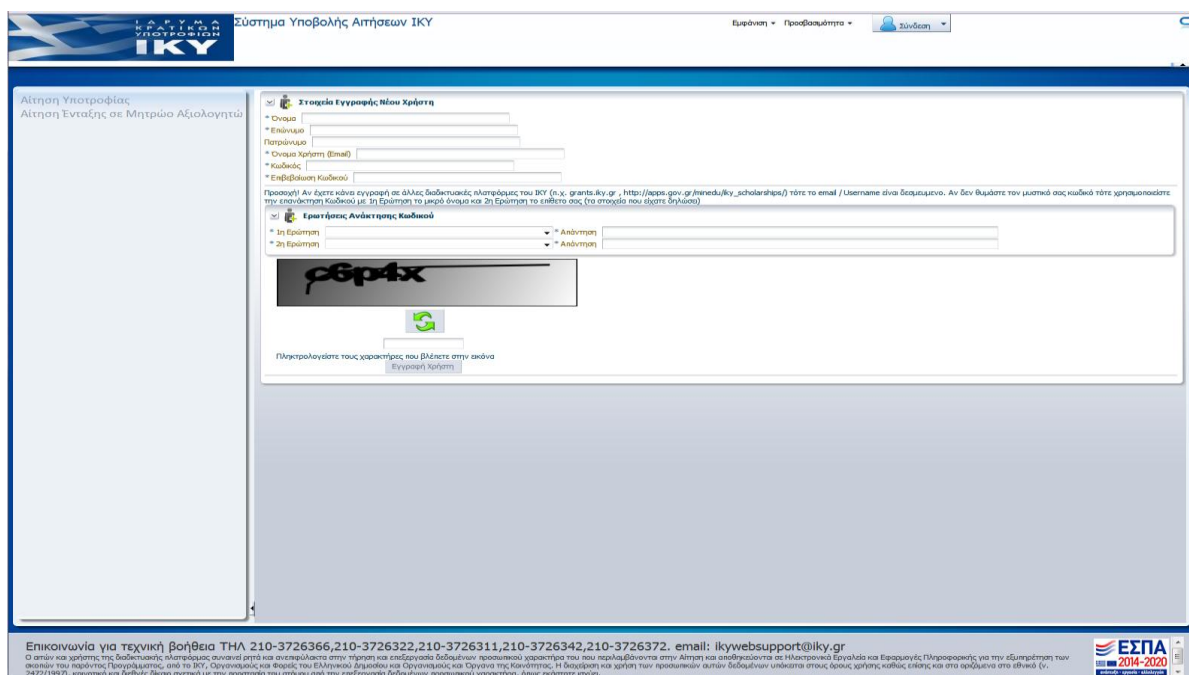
ΙΔΡΥΜΑ ΚΡΑΤΙΚΩΝ ΥΠΟΤΡΟΦΙΩΝ
ΙΚΥ

Σύστημα Υποβολής Αιτήσεων ΙΚΥ

Εμφάνιση ▾ Προσβασιμότητα ▾ Σύνδεση ▾

Αίτηση Υποτροφίας
Αίτηση Ένταξης σε Μητρώο Αξιολογητών

Στοιχεία Εγγραφής Νέου Χρήστη

* Όνομα
* Επώνυμο
Πατρώνυμο
* Όνομα Χρήστη (Email)
* Κωδικός
* Επιβεβαίωση Κωδικού

Προσοχή! Αν έχετε κάνει εγγραφή σε άλλες διαδικτυακές πλατφόρμες του ΙΚΥ (π.χ. grants.iky.gr , http://apps.gov.gr/minedu/iky_scholarships/) τότε το email / Username είναι δεσμευμένο. Αν δεν θυμάστε τον μυστικό σας κωδικό τότε χρησιμοποιείστε την επανάκτηση Κωδικού με 1η Ερώτηση το μικρό όνομα και 2η Ερώτηση το επίθετο σας (τα στοιχεία που είχατε δηλώσει)

Ερωτήσεις Ανάκτησης Κωδικού

* 1η Ερώτηση * Απάντηση
* 2η Ερώτηση * Απάντηση

c6p4x

Πληκτρολογείστε τους χαρακτήρες που βλέπετε στην εικόνα
Εγγραφή Χρήστη

Επικοινωνία για τεχνική βοήθεια ΤΗΛ 210-3726366,210-3726322,210-3726311,210-3726342,210-3726372. email: ikywebsupport@iky.gr
Ο αιτών και χρήστης της διαδικτυακής πλατφόρμας συναινεί ρητά και ανεπιφύλακτα στην τήρηση και επεξεργασία δεδομένων προσωπικού χαρακτήρα του που περιλαμβάνονται στην Αίτηση και αποθηκεύονται σε Ηλεκτρονικό Εργαλεία και Εφαρμογές Πληροφορικής για την εξυπηρέτηση των σκοπών του παρόντος Προγράμματος, από το ΙΚΥ, Οργανισμούς και Φορείς του Ελληνικού Δημοσίου και Οργανισμούς και Όργανα της Κοινότητας. Η διαχείριση και χρήση των προσωπικών αυτών δεδομένων υπόκειται στους όρους χρήσης καθώς επίσης και στα οριζόμενα στο εθνικό (ν. 2472/1997), κοινοτικό και διεθνές δίκαιο σχετικά με την προστασία του ατόμου από την επεξεργασία δεδομένων προσωπικού χαρακτήρα, όπως εκάστοτε ισχύει.

ΕΣΠΑ 2014-2020